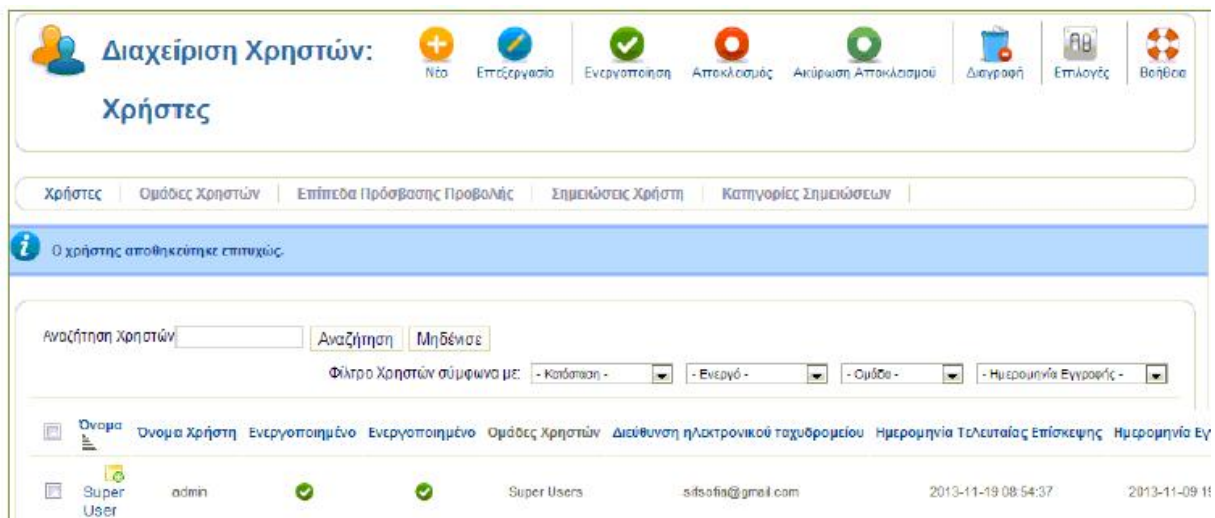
Διαχείριση Χρηστών: Χρήστες

Νέο Επεξεργασία Ενεργοποίηση Αποκλεισμός Ακύρωση Αποκλεισμού Διαγραφή Επιλογές Βοήθεια

Χρήστες | Ομάδες Χρηστών | Επίπεδα Πρόσβασης Προβολής | Σημειώσεις Χρήστη | Κατηγορίες Σημειώσεων

Ο χρήστης αποθηκεύτηκε επιτυχώς.

Αναζήτηση Χρηστών Αναζήτηση Μηδένισε

Φίλτρο Χρηστών σύμφωνα με: - Κατάσταση - - Ενεργό - - Ομάδα - - Ημερομηνία Εγγραφής -

| | Όνομα | Όνομα Χρήστη | Ενεργοποιημένο | Ενεργοποιημένο | Ομάδες Χρηστών | Διεύθυνση ηλεκτρονικού ταχυδρομείου | Ημερομηνία Τελευταίας Επίσκεψης | Ημερομηνία Εγ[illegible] |
|---|---|---|---|---|---|---|---|---|
| | Super User | admin | | | Super Users | sifsofia@gmail.com | 2013-11-19 08:54:37 | 2013-11-09 1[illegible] |